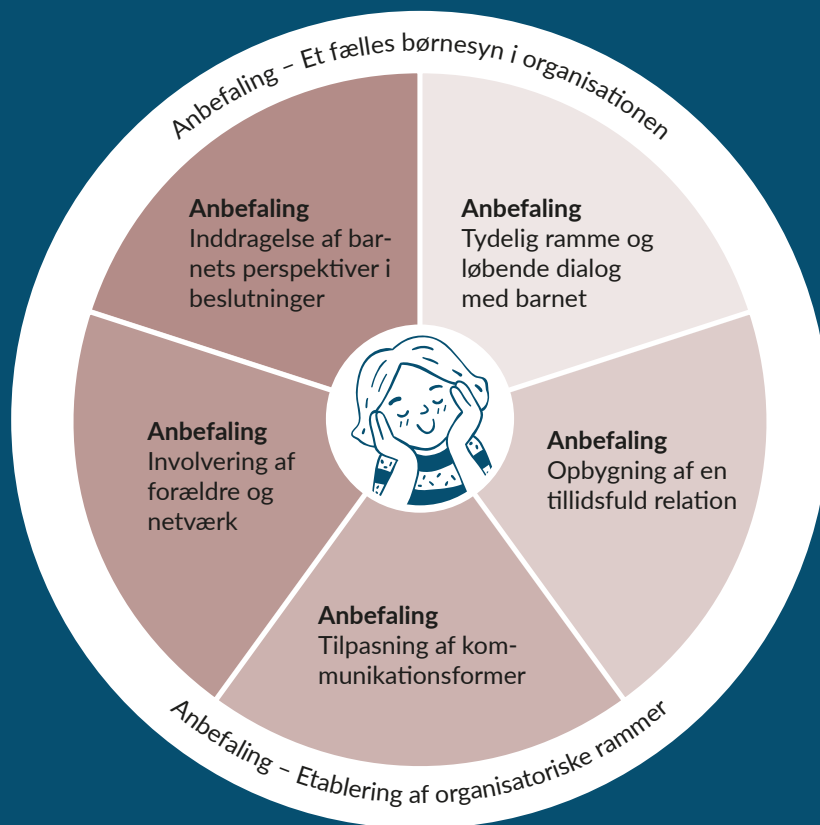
Anbefaling – Et fælles børnesyn i organisationen

**Anbefaling**
Inddragelse af barnets perspektiver i beslutninger

**Anbefaling**
Tydelig ramme og løbende dialog med barnet

**Anbefaling**
Involvering af forældre og netværk

**Anbefaling**
Opbygning af en tillidsfuld relation

**Anbefaling**
Tilpasning af kommunikationsformer

Anbefaling – Etablering af organisatoriske rammer